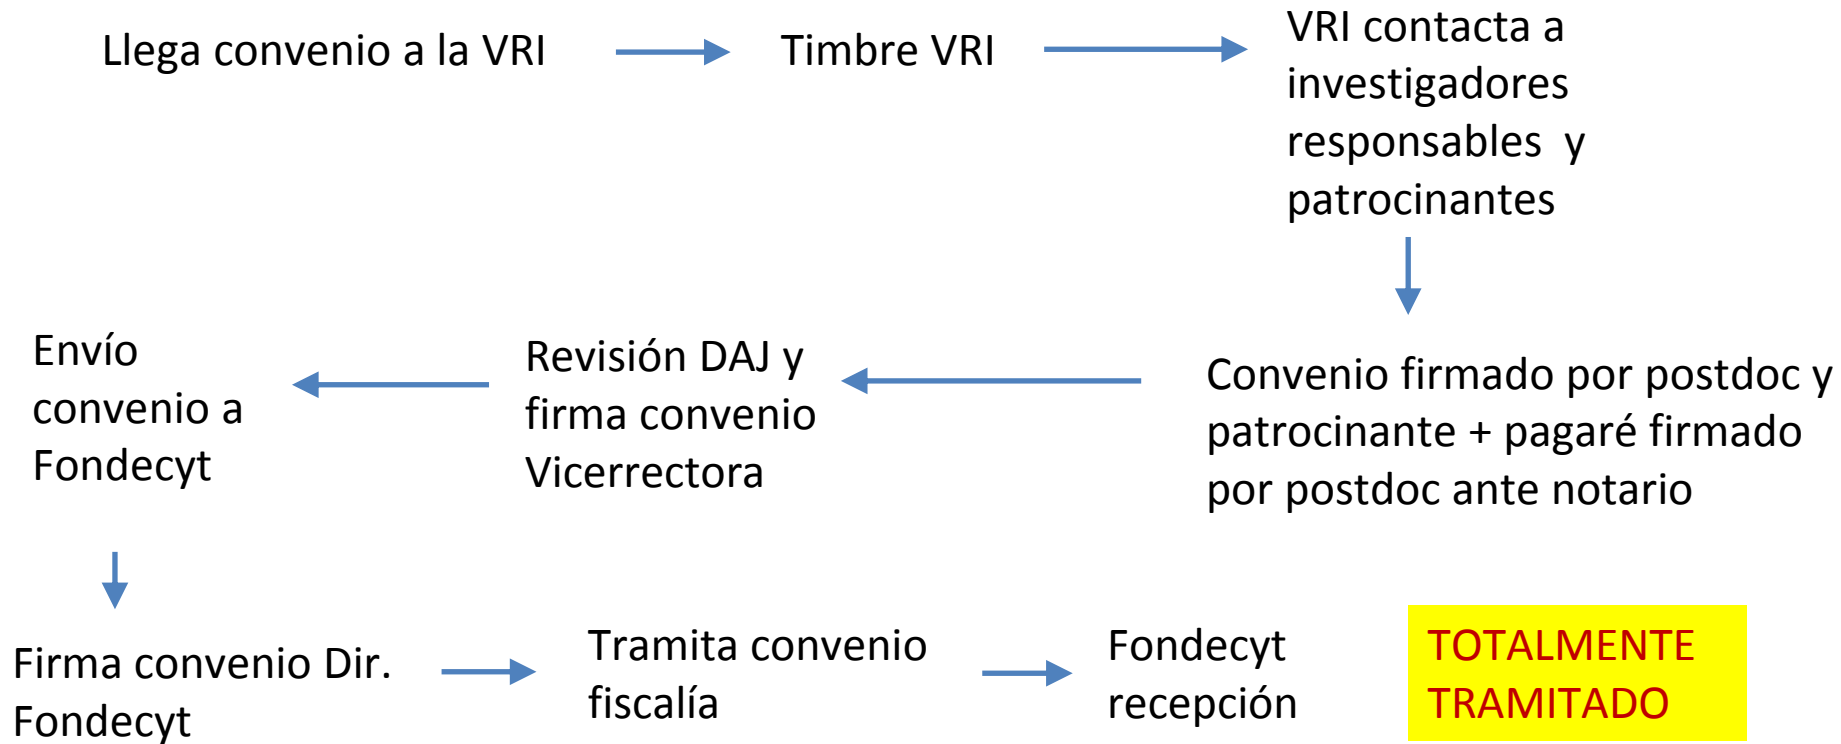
Llega convenio a la VRI

Timbre VRI

VRI contacta a investigadores responsables y patrocinantes

Convenio firmado por postdoc y patrocinante + pagaré firmado por postdoc ante notario

Revisión DAJ y firma convenio Vicerrectora

Envío convenio a Fondecyt

Firma convenio Dir. Fondecyt

Tramita convenio fiscalía

Fondecyt recepción

TOTALMENTE TRAMITADO